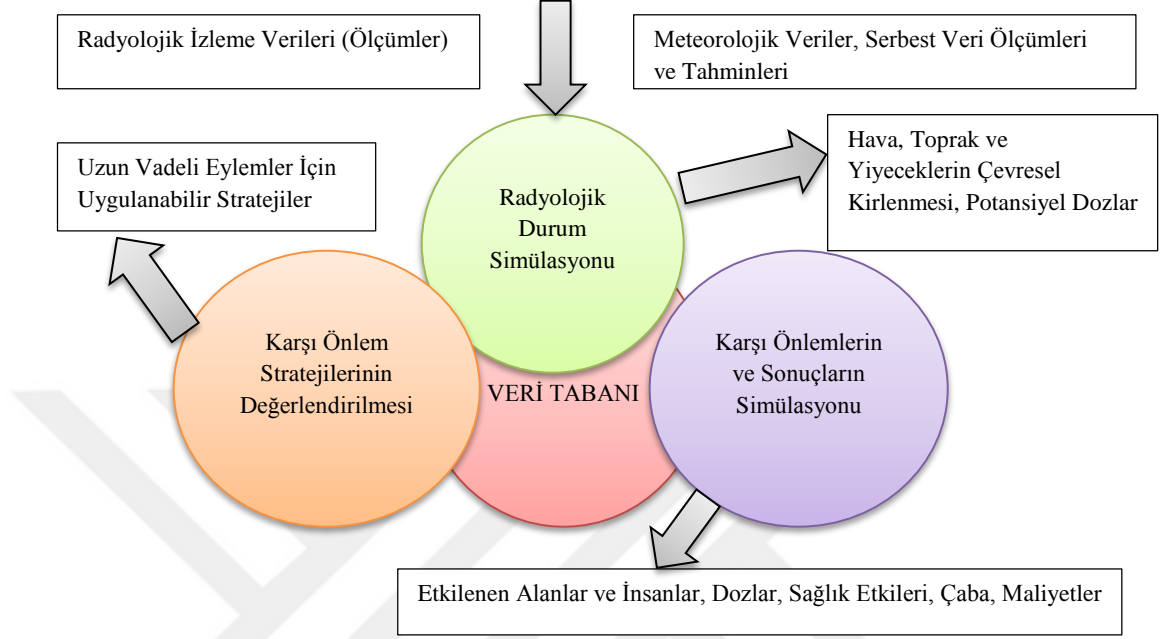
Radyolojik İzleme Verileri (Ölçümler)

Meteorolojik Veriler, Serbest Veri Ölçümleri ve Tahminleri

Uzun Vadeli Eylemler İçin Uygulanabilir Stratejiler

Radyolojik Durum Simülasyonu

Hava, Toprak ve Yiyeceklerin Çevresel Kirlenmesi, Potansiyel Dozlar

Karşı Önlem Stratejilerinin Değerlendirilmesi

VERİ TABANI

Karşı Önlemlerin ve Sonuçların Simülasyonu

Etkilenen Alanlar ve İnsanlar, Dozlar, Sağlık Etkileri, Çaba, Maliyetler